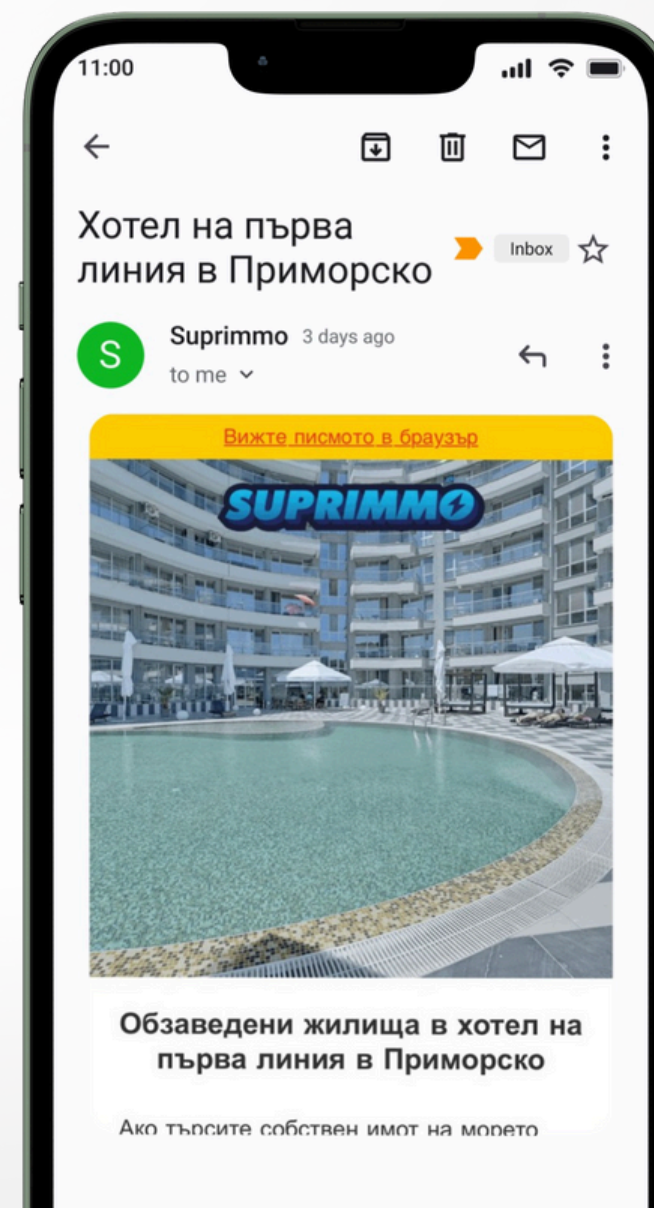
11:00

Хотел на първа линия в Приморско

Inbox

S

Suprimmo 3 days ago

to me

Вижте писмото в браузър

SUPRIMMO

Обзаведени жилища в хотел на първа линия в Приморско

Ако търсите собствен имот на морето